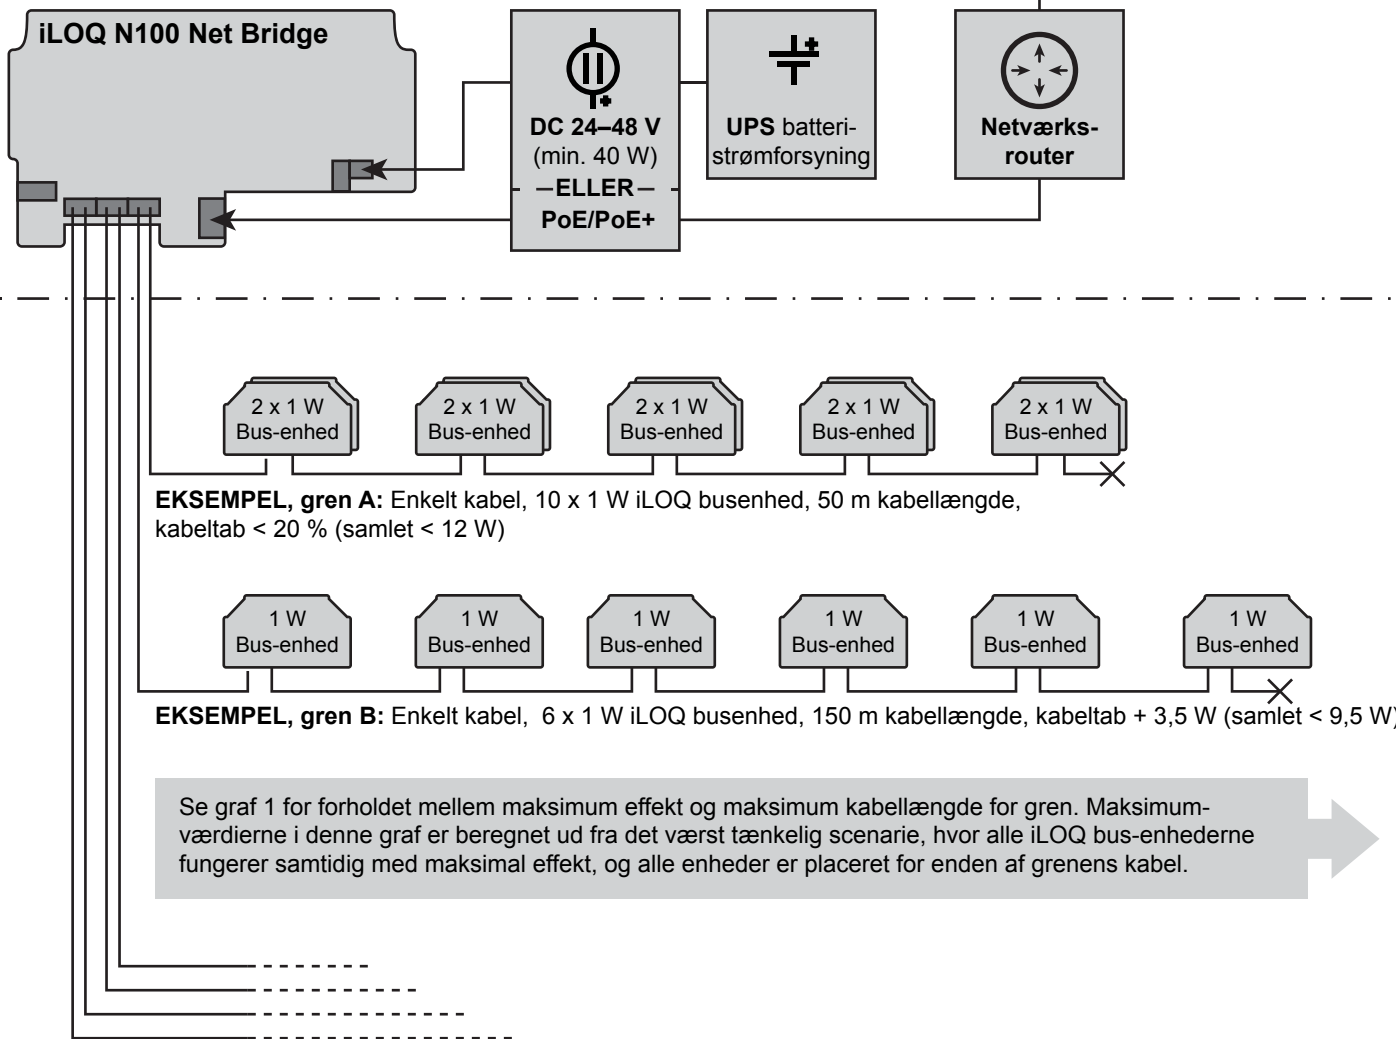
iLOQ N100 Net Bridge

DC 24–48 V
(min. 40 W)
—ELLER—
PoE/PoE+

UPS batteristrømforsyning

Netværksrouter

2 x 1 W
Bus-enhed

2 x 1 W
Bus-enhed

2 x 1 W
Bus-enhed

2 x 1 W
Bus-enhed

2 x 1 W
Bus-enhed

EKSEMPEL, gren A: Enkelt kabel, 10 x 1 W iLOQ busenhed, 50 m kabellængde, kabeltab < 20 % (samlet < 12 W)

1 W
Bus-enhed

1 W
Bus-enhed

1 W
Bus-enhed

1 W
Bus-enhed

1 W
Bus-enhed

1 W
Bus-enhed

EKSEMPEL, gren B: Enkelt kabel, 6 x 1 W iLOQ busenhed, 150 m kabellængde, kabeltab + 3,5 W (samlet < 9,5 W)

Se graf 1 for forholdet mellem maksimum effekt og maksimum kabellængde for gren. Maksimumværdierne i denne graf er beregnet ud fra det værst tænkelig scenarie, hvor alle iLOQ bus-enhederne fungerer samtidig med maksimal effekt, og alle enheder er placeret for enden af grenens kabel.